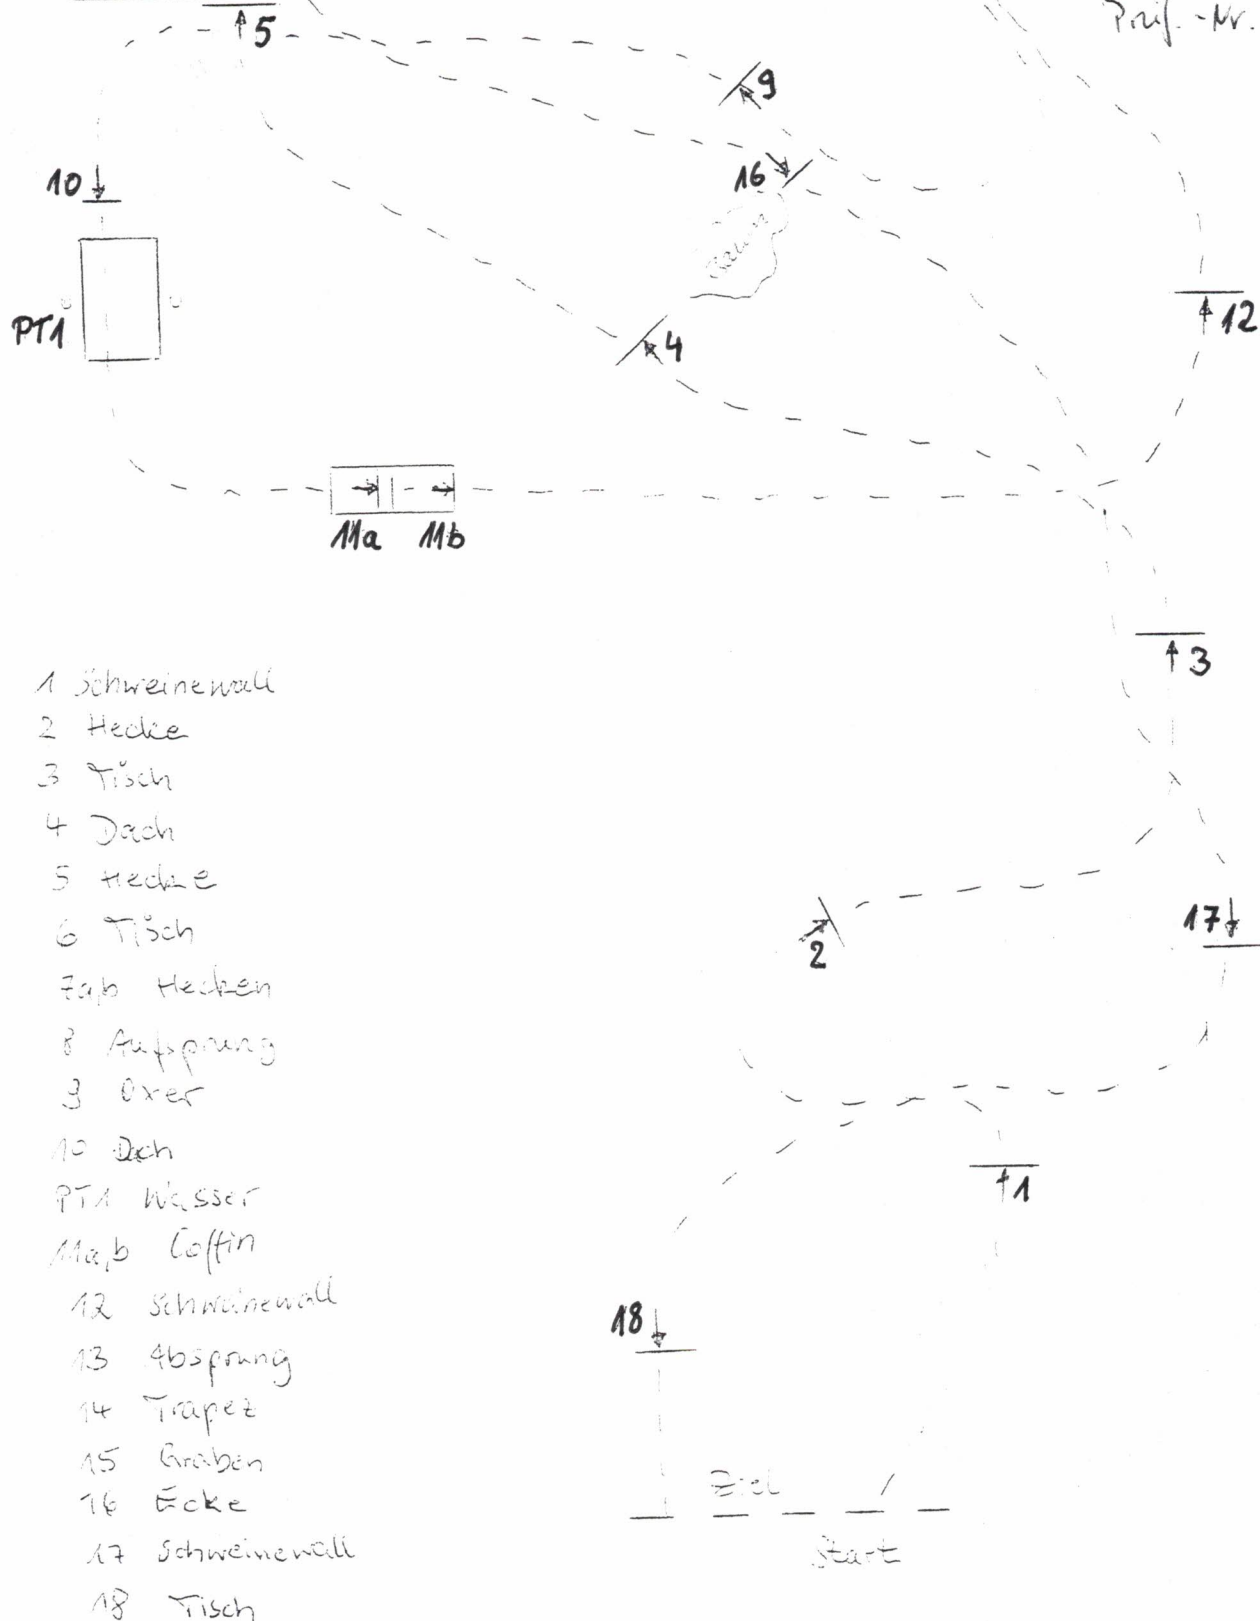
5

Prüf.-Nr.

9

16

10

Baum

PT1

12

4

11a 11b

3

1 Schweinewall
2 Hecke
3 Tisch
4 Dach
5 Hecke
6 Tisch
7a,b Hecken
8 Aufsprung
9 Oxer
10 Dach
PT1 Wasser
11a,b Coffin
12 Schweinewall
13 Absprung
14 Trapez
15 Graben
16 Ecke
17 Schweinewall
18 Tisch

2

17

1

18

Ziel

Start